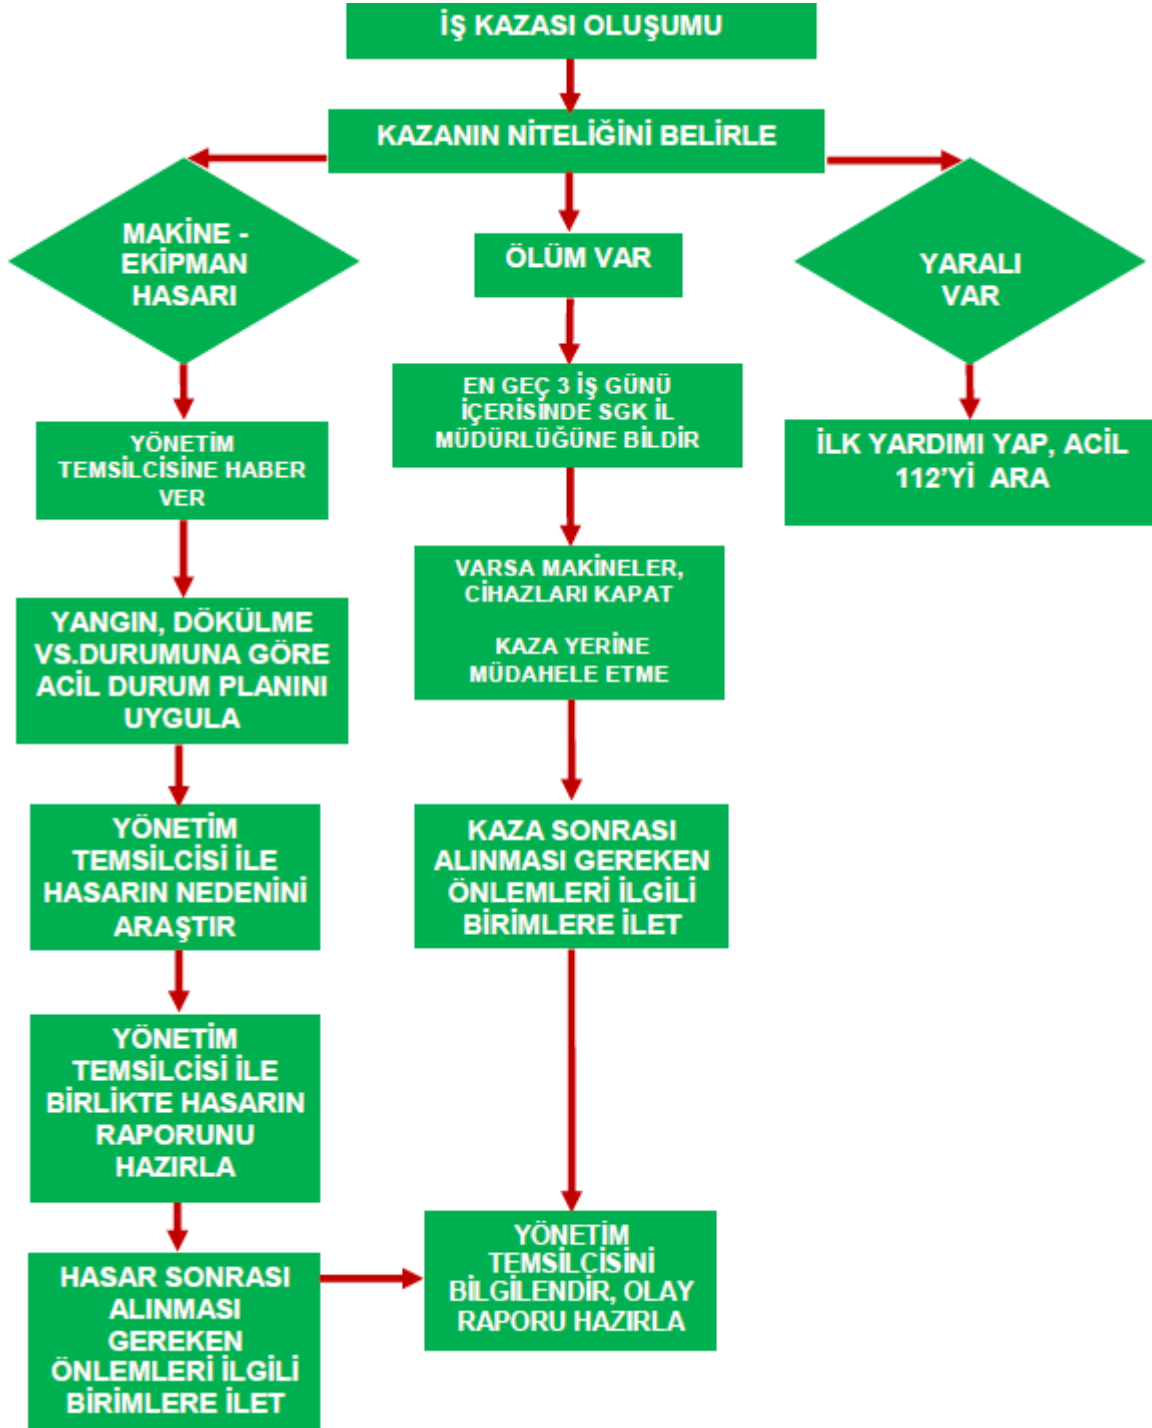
İŞ KAZASI OLUŞUMU

KAZANIN NİTELİĞİNİ BELİRLE

MAKİNE - EKİPMAN HASARI

ÖLÜM VAR

YARALI VAR

YÖNETİM TEMSİLCİSİNE HABER VER

EN GEÇ 3 İŞ GÜNÜ İÇERİSİNDE SGK İL MÜDÜRLÜĞÜNE BİLDİR

İLK YARDIMI YAP, ACİL 112'Yİ ARA

YANGIN, DÖKÜLME VS.DURUMUNA GÖRE ACİL DURUM PLANINI UYGULA

VARSA MAKİNELER, CİHAZLARI KAPAT

KAZA YERİNE MÜDAHELE ETME

YÖNETİM TEMSİLCİSİ İLE HASARIN NEDENİNİ ARAŞTIR

KAZA SONRASI ALINMASI GEREKEN ÖNLEMLERİ İLGİLİ BİRİMLERE İLET

YÖNETİM TEMSİLCİSİ İLE BİRLİKTE HASARIN RAPORUNU HAZIRLA

HASAR SONRASI ALINMASI GEREKEN ÖNLEMLERİ İLGİLİ BİRİMLERE İLET

YÖNETİM TEMSİLCİSİNİ BİLGİLENDİR, OLAY RAPORU HAZIRLA